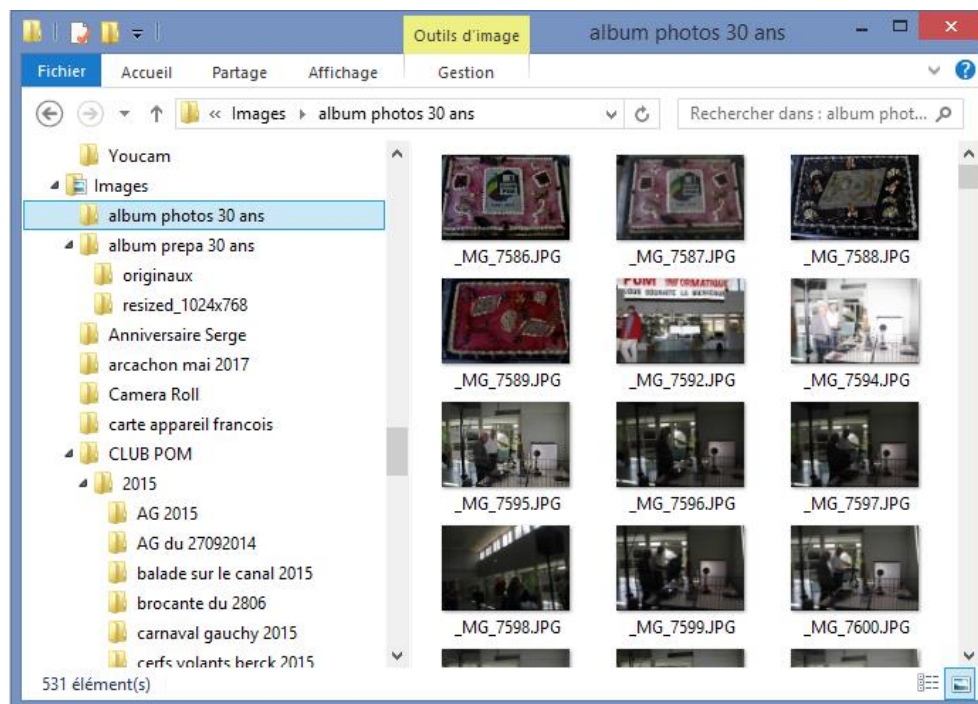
Outils d'image
album photos 30 ans
Fichier Accueil Partage Affichage Gestion
« Images ▸ album photos 30 ans
Rechercher dans : album phot...

Youcam
Images
album photos 30 ans
album prepa 30 ans
originaux
resized_1024x768
Anniversaire Serge
arcachon mai 2017
Camera Roll
carte appareil francois
CLUB POM
2015
AG 2015
AG du 27092014
balade sur le canal 2015
brocante du 2806
carnaval gauchy 2015
cerfs volants berck 2015

_MG_7586.JPG
_MG_7587.JPG
_MG_7588.JPG
_MG_7589.JPG
POM INFORMATIQUE
_MG_7592.JPG
_MG_7594.JPG
_MG_7595.JPG
_MG_7596.JPG
_MG_7597.JPG
_MG_7598.JPG
_MG_7599.JPG
_MG_7600.JPG

531 élément(s)